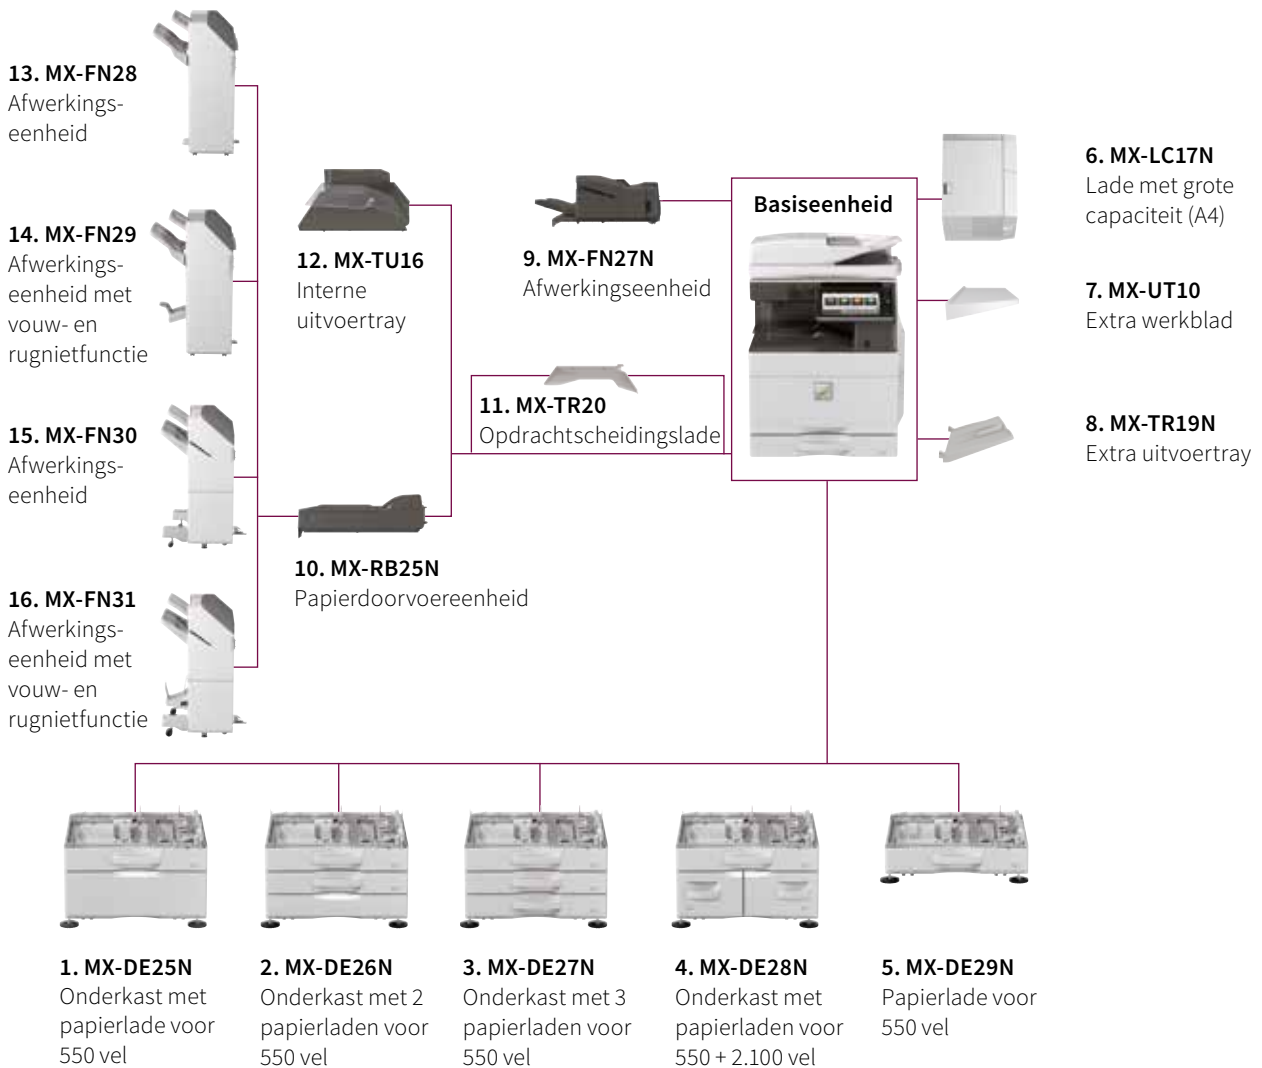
13. MX-FN28
Afwerkingseenheid

14. MX-FN29
Afwerkingseenheid met vouw- en rugnietfunctie

15. MX-FN30
Afwerkingseenheid

16. MX-FN31
Afwerkingseenheid met vouw- en rugnietfunctie

12. MX-TU16
Interne uitvoertray

10. MX-RB25N
Papierdoorvoereenheid

9. MX-FN27N
Afwerkingseenheid

11. MX-TR20
Opdrachtscheidingslade

Basiseenheid

6. MX-LC17N
Lade met grote capaciteit (A4)

7. MX-UT10
Extra werkblad

8. MX-TR19N
Extra uitvoertray

1. MX-DE25N
Onderkast met papierlade voor 550 vel

2. MX-DE26N
Onderkast met 2 papierladen voor 550 vel

3. MX-DE27N
Onderkast met 3 papierladen voor 550 vel

4. MX-DE28N
Onderkast met papierladen voor 550 + 2.100 vel

5. MX-DE29N
Papierlade voor 550 vel